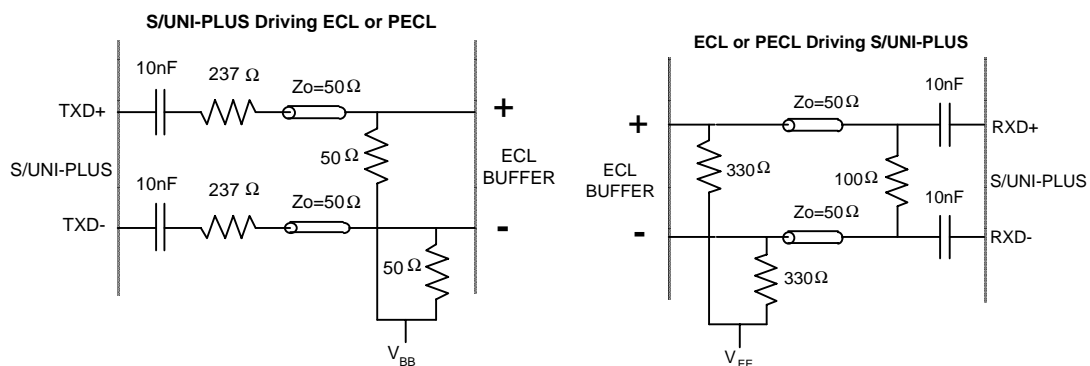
S/UNI-PLUS Driving ECL or PECL

10nF

237 Ω

Zo=50 Ω

TXD+

+

S/UNI-PLUS

50 Ω

ECL BUFFER

10nF

237 Ω

Zo=50 Ω

TXD-

-

50 Ω

$V_{BB}$

ECL or PECL Driving S/UNI-PLUS

+

Zo=50 Ω

10nF

RXD+

ECL BUFFER

330 Ω

100 Ω

S/UNI-PLUS

10nF

-

Zo=50 Ω

RXD-

330 Ω

$V_{EE}$